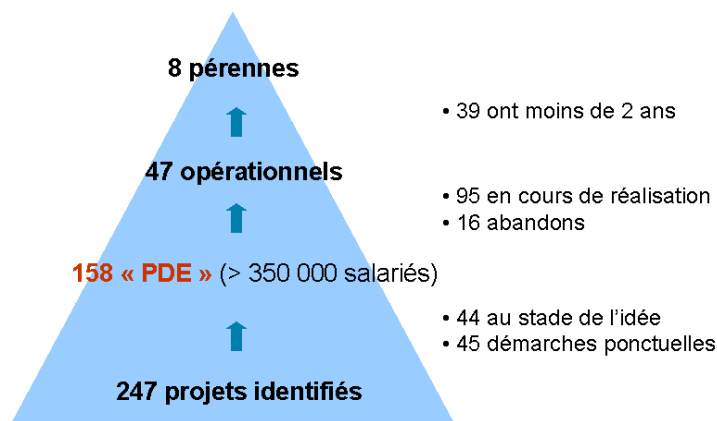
8 pérennes

• 39 ont moins de 2 ans

47 opérationnels

• 95 en cours de réalisation
• 16 abandons

158 « PDE » (> 350 000 salariés)

• 44 au stade de l'idée
• 45 démarches ponctuelles

247 projets identifiés